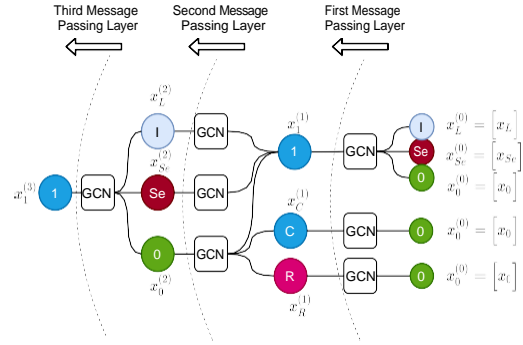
Third Message Passing Layer

Second Message Passing Layer

First Message Passing Layer

$x_I^{(2)}$

I

GCN

$x_1^{(1)}$

GCN

I

$x_I^{(0)} = [x_I]$

$x_{Se}^{(2)}$

Se

$x_{Se}^{(0)} = [x_{Se}]$

$x_1^{(3)}$

1

GCN

Se

GCN

1

0

$x_0^{(0)} = [x_0]$

$x_C^{(1)}$

0

GCN

C

GCN

0

$x_0^{(0)} = [x_0]$

$x_0^{(2)}$

R

GCN

0

$x_0^{(0)} = [x_0]$

$x_R^{(1)}$